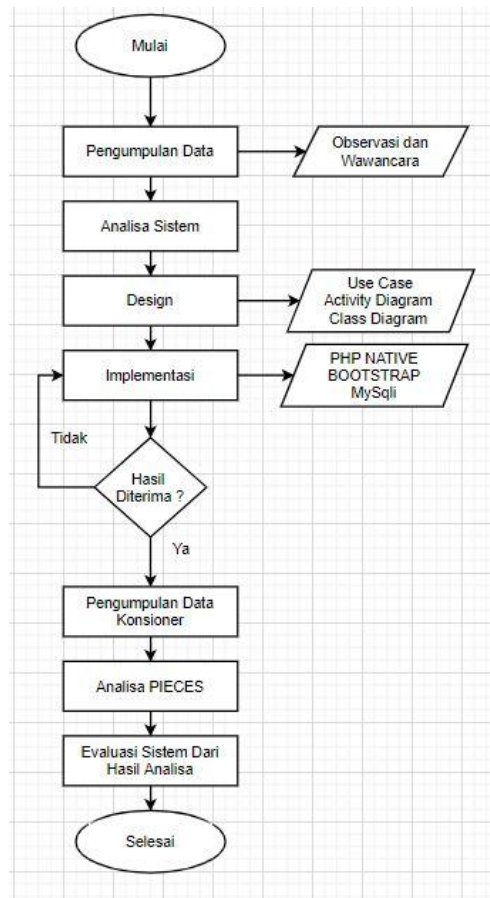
Mulai

Pengumpulan Data

Observasi dan Wawancara

Analisa Sistem

Design

Use Case
Activity Diagram
Class Diagram

Implementasi

PHP NATIVE
BOOTSTRAP
MySqli

Tidak

Hasil Diterima ?

Ya

Pengumpulan Data Konsioner

Analisa PIECES

Evaluasi Sistem Dari Hasil Analisa

Selesai